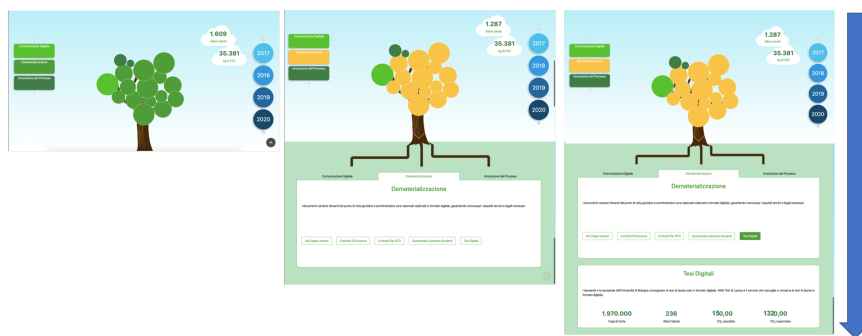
Comunicazione Digitale
Dematerializzazione
Innovazione del Processo

1.609
Alberi salvati

35.381
kg di CO2

2017
2018
2019
2020

Comunicazione Digitale
Dematerializzazione
Innovazione del Processo

1.287
Alberi salvati

35.381
kg di CO2

2017
2018
2019
2020

Comunicazione Digitale
Dematerializzazione
Innovazione del Processo

Dematerializzazione

I documenti cartacei filosofi dal punto di vista giuridico e amministrativo sono riprodotti e conservati in formato digitale, garantendo comunque i requisiti tecnici e legali necessari.

Atti Organi Ateneo
Contratti Di Docenza
Contratti Per RTD
Questionario Opinione Studenti
Tesi Digitali

Comunicazione Digitale
Dematerializzazione
Innovazione del Processo

1.287
Alberi salvati

35.381
kg di CO2

2017
2018
2019
2020

Comunicazione Digitale
Dematerializzazione
Innovazione del Processo

Dematerializzazione

I documenti cartacei filosofi dal punto di vista giuridico e amministrativo sono riprodotti e conservati in formato digitale, garantendo comunque i requisiti tecnici e legali necessari.

Atti Organi Ateneo
Contratti Di Docenza
Contratti Per RTD
Questionario Opinione Studenti
Tesi Digitali

Tesi Digitali

I laureandi e le laureande dell'Università di Bologna consegnano le tesi di laurea solo in formato digitale. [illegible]

1.970.000
Fogli di Carta

236
Alberi Salvati

150,00
CO2 assorbita

1320,00
CO2 risparmiata